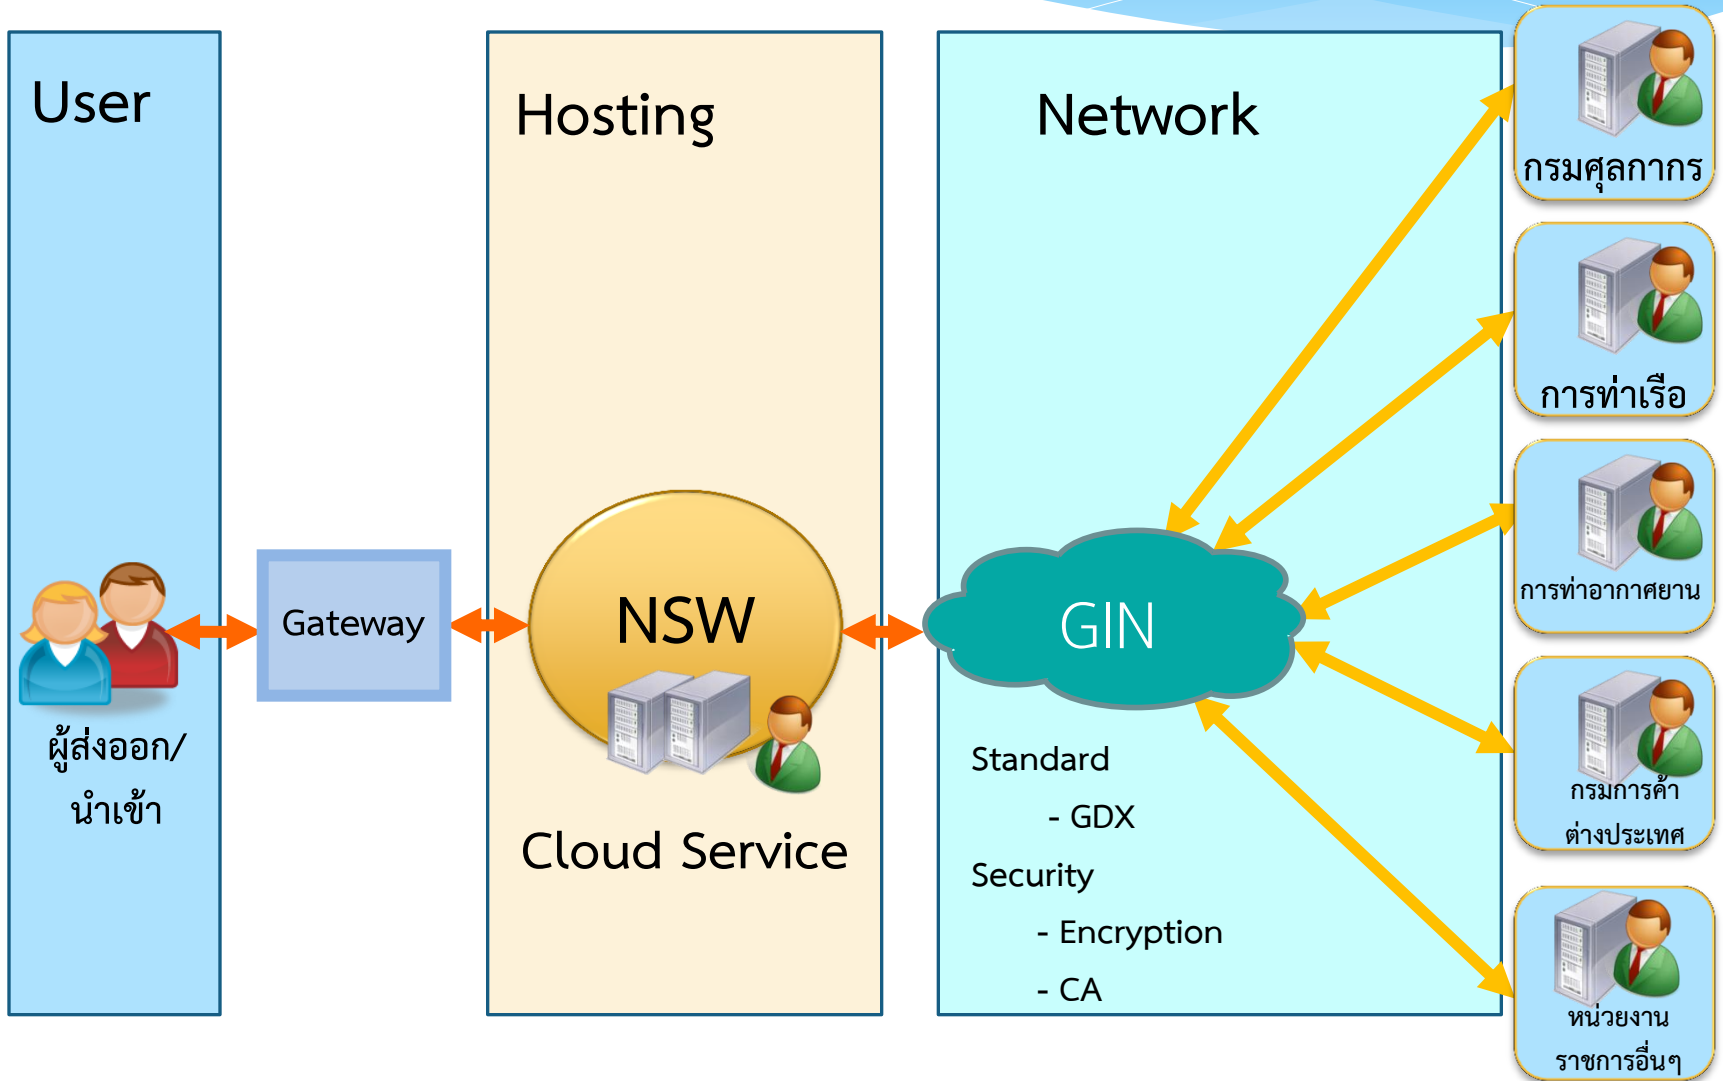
User

ผู้ส่งออก/
นำเข้า

Gateway

Hosting

NSW

Cloud Service

Network

GIN

Standard
- GDX
Security
- Encryption
- CA

กรมศุลกากร

การท่าเรือ

การท่าอากาศยาน

กรมการค้าต่างประเทศ

หน่วยงานราชการอื่นๆ